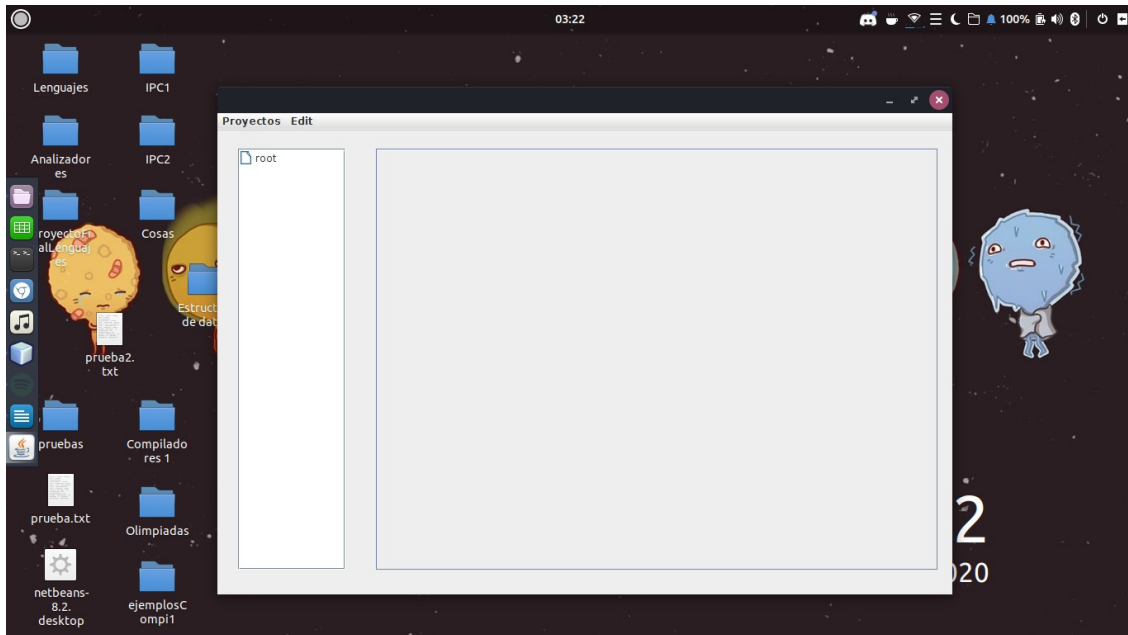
03:22

100%

Lenguajes

IPC1

Analizadores

IPC2

royectosalLenguajes

Cosas

Estruct de dat

prueba2.txt

pruebas

Compiladores 1

prueba.txt

Olimpiadas

netbeans-8.2.desktop

ejemplosCompi1

Proyectos Edit

root

2

020